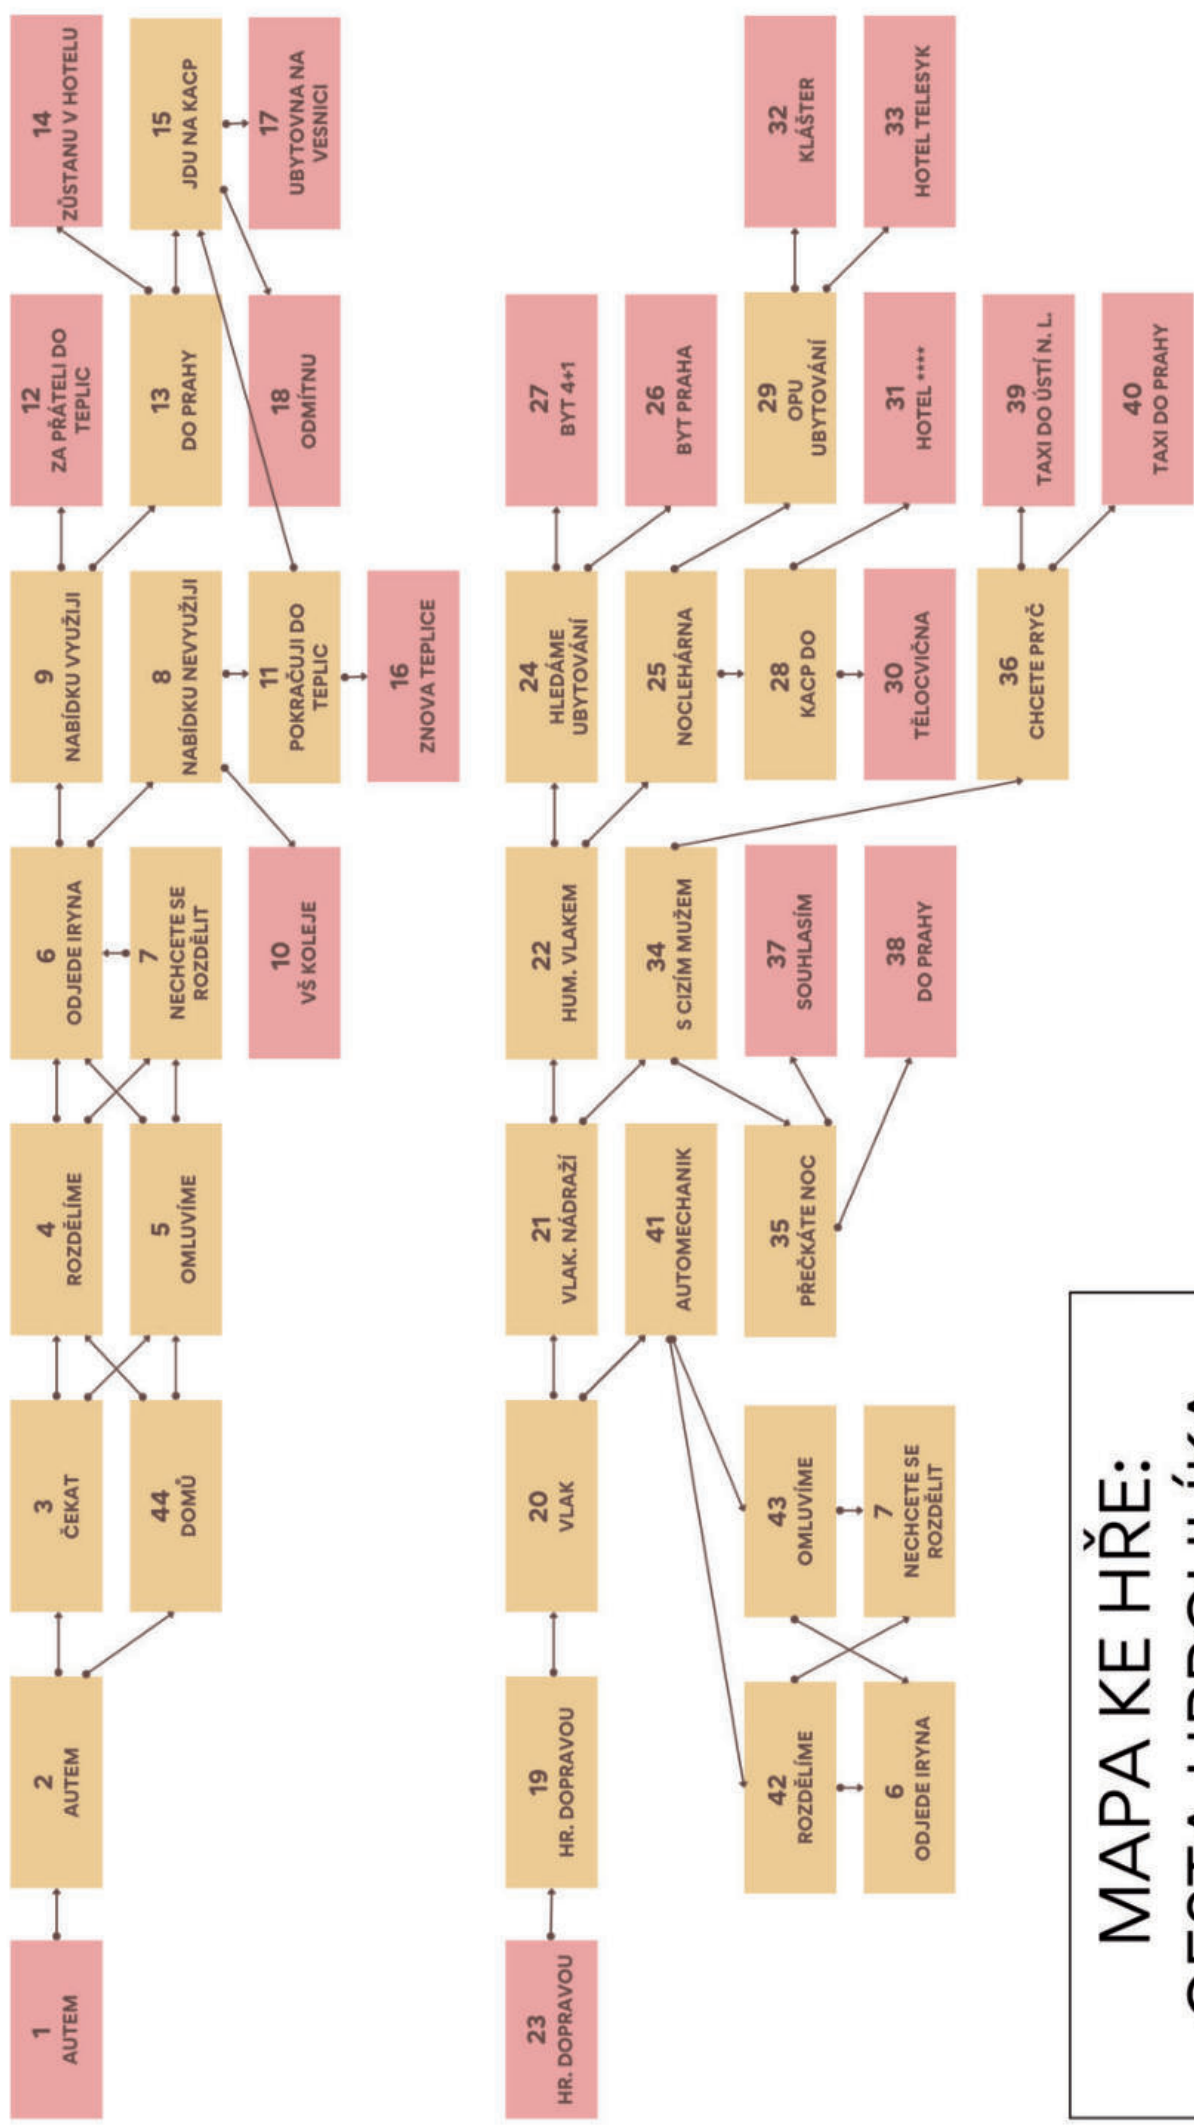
MAPA KE HŘE:
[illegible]

1
AUTEM

2
AUTEM

3
ČEKAT

44
DOMŮ

4
ROZDĚLÍME

5
OMLUVÍME

6
ODJEDE IRYNA

7
NECHCETE SE ROZDĚLIT

9
NABÍDKU VYUŽIJI

8
NABÍDKU NEVYUŽIJI

10
VŠ KOLEJE

11
POKRAČUJI DO TEPLIC

16
ZNOVA TEPLICE

12
ZA PŘÁTELI DO TEPLIC

13
DO PRAHY

18
ODMÍTNU

14
ZŮSTANU V HOTELU

15
JDU NA KACP

17
UBYTOVNA NA VESNICI

23
HR. DOPRAVOU

19
HR. DOPRAVOU

20
VLAK

21
VLAK. NÁDRAŽÍ

41
AUTOMECHANIK

35
PŘEČKÁTE NOC

22
HUM. VLAKEM

34
S CIZÍM MUŽEM

37
SOUHLASÍM

38
DO PRAHY

24
HLEDÁME UBYTOVÁNÍ

25
NOCLEHÁRNA

28
KACP DO

30
TĚLOCVIČNA

36
CHCETE PRYČ

27
BYT 4+1

26
BYT PRAHA

29
OPU UBYTOVÁNÍ

31
HOTEL ****

39
TAXI DO ÚSTÍ N. L.

40
TAXI DO PRAHY

32
KLÁŠTER

33
HOTEL TELESYK

42
ROZDĚLÍME

6
ODJEDE IRYNA

43
OMLUVÍME

7
NECHCETE SE ROZDĚLIT